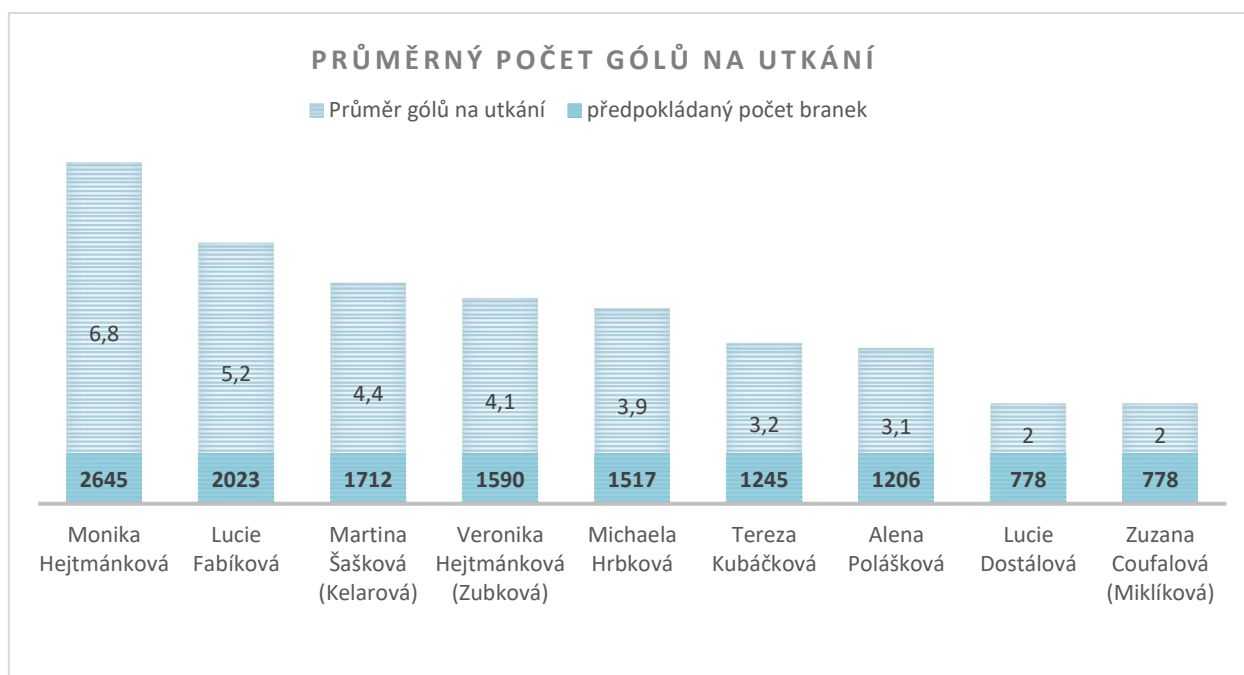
PRŮMĚRNÝ POČET GÓLŮ NA UTKÁNÍ

Průměr gólů na utkání
předpokládaný počet branek

6,8
5,2
4,4
4,1
3,9
3,2
3,1
2
2

2645
2023
1712
1590
1517
1245
1206
778
778

Monika Hejtmánková
Lucie Fabíková
Martina Šašková (Kelarová)
Veronika Hejtmánková (Zubková)
Michaela Hrbková
Tereza Kubáčková
Alena Polášková
Lucie Dostálová
Zuzana Coufalová (Miklíková)